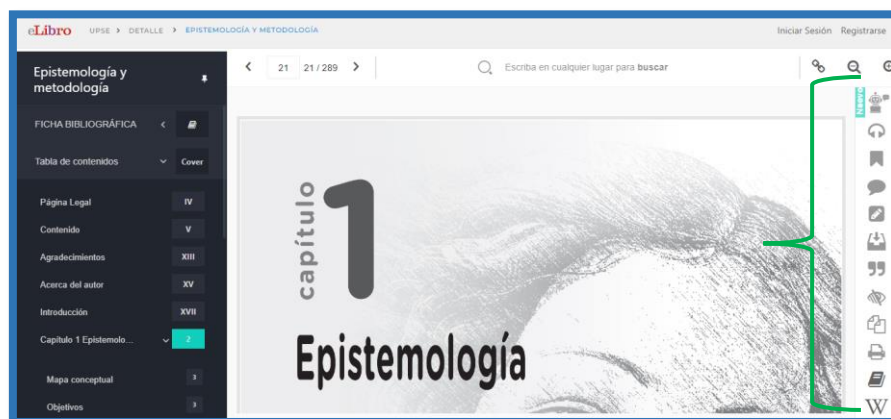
eLibro UPSE › DETALLE › EPISTEMOLOGÍA Y METODOLOGÍA

Iniciar Sesión Registrarse

Epistemología y metodología

FICHA BIBLIOGRÁFICA

Tabla de contenidos Cover

Página Legal IV

Contenido V

Agradecimientos XIII

Acerca del autor XV

Introducción XVII

Capítulo 1 Epistemolo... 2

Mapa conceptual 3

Objetivos 3

21 21 / 289

Escriba en cualquier lugar para buscar

Nuevo

capítulo 1

Epistemología

W